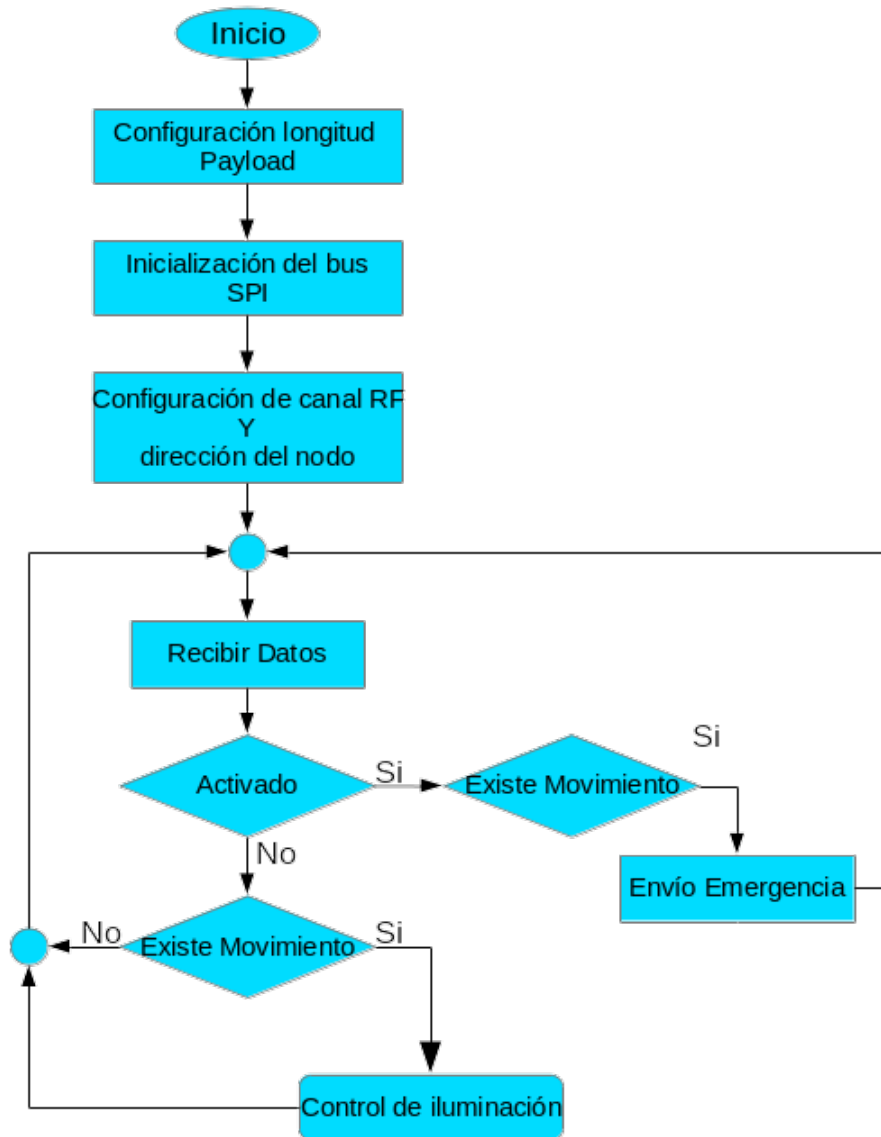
Inicio

Configuración longitud Payload

Inicialización del bus SPI

Configuración de canal RF
Y
dirección del nodo

Recibir Datos

Activado

Si

Existe Movimiento

Si

Envío Emergencia

No

No

Existe Movimiento

Si

Control de iluminación